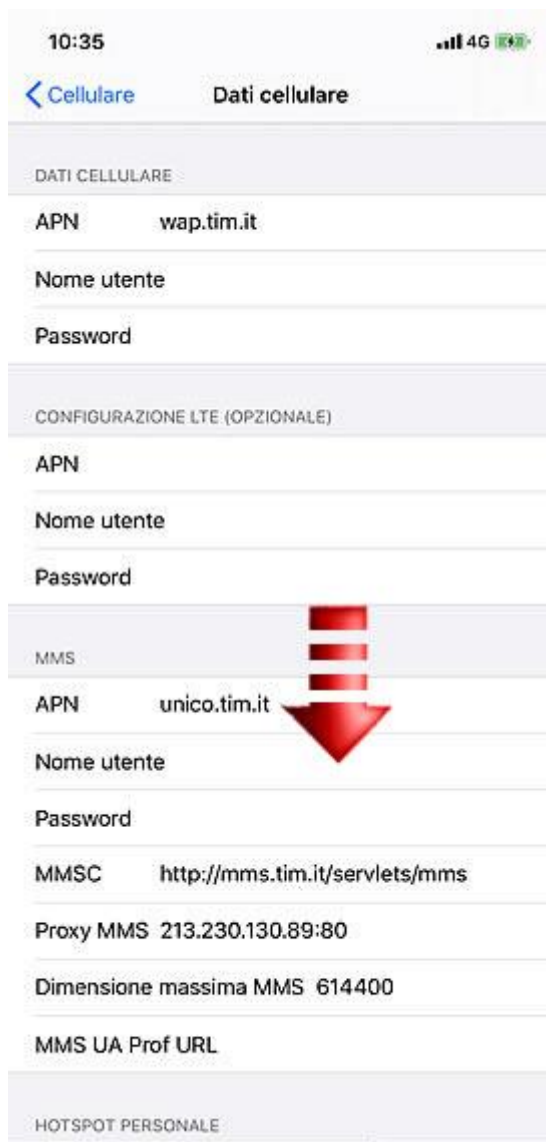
10:35

4G

Cellulare

Dati cellulare

DATI CELLULARE

APN wap.tim.it

Nome utente

Password

CONFIGURAZIONE LTE (OPZIONALE)

APN

Nome utente

Password

MMS

APN unico.tim.it

Nome utente

Password

MMSC http://mms.tim.it/servlets/mms

Proxy MMS 213.230.130.89:80

Dimensione massima MMS 614400

MMS UA Prof URL

HOTSPOT PERSONALE